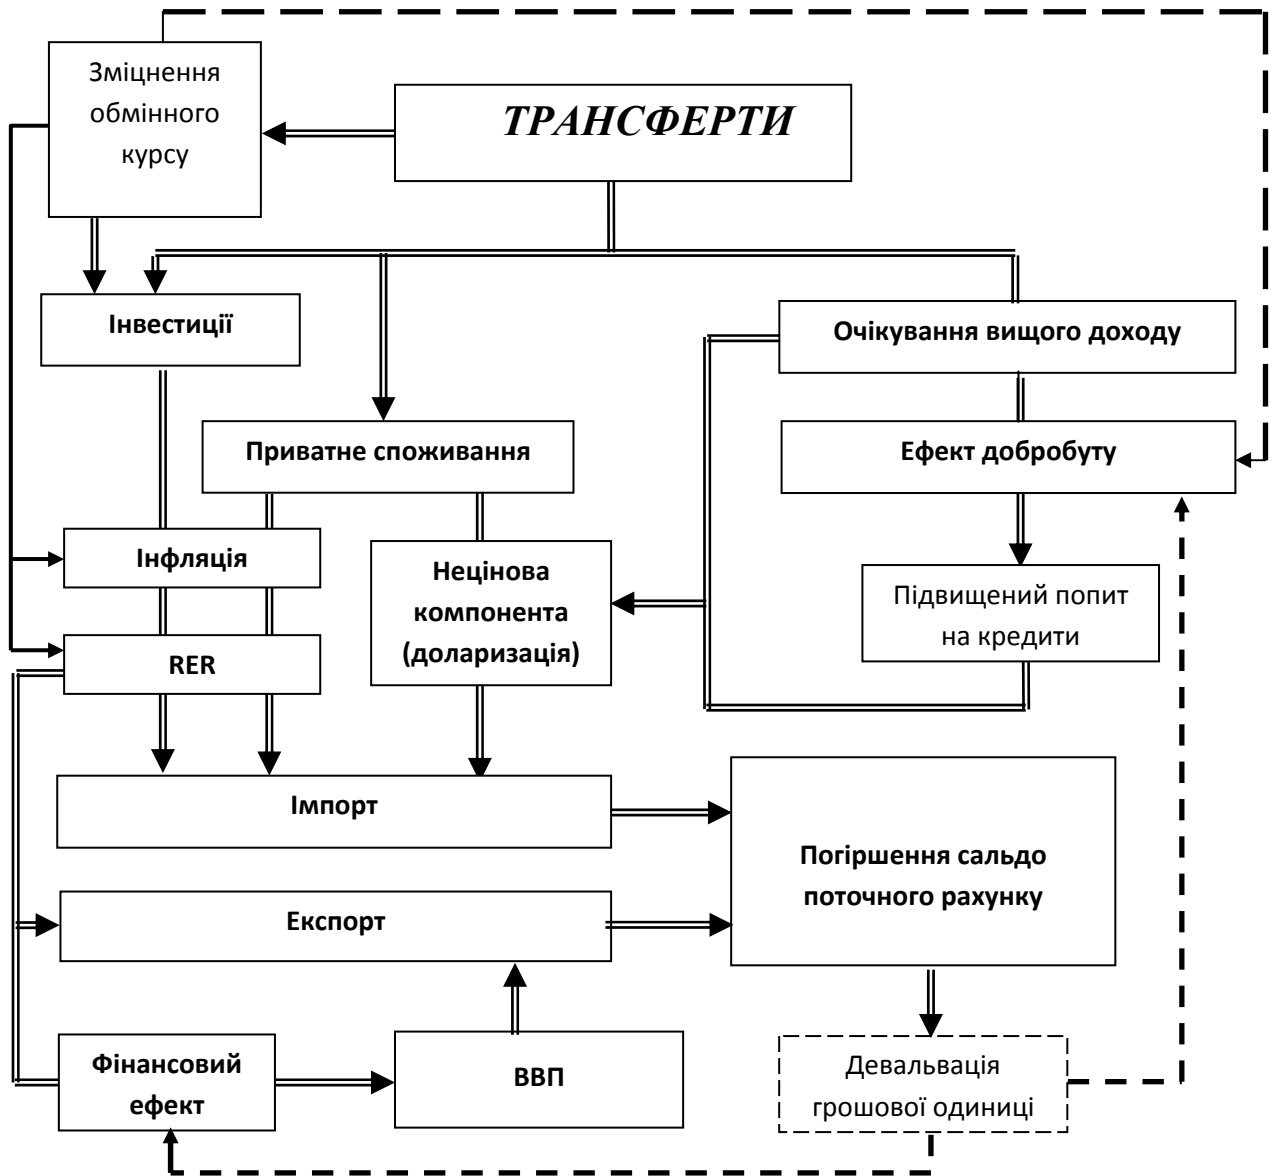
Зміцнення обмінного курсу

ТРАНСФЕРТИ

Інвестиції

Очікування вищого доходу

Приватне споживання

Ефект добробуту

Інфляція

Нецінова компонента (доларизація)

Підвищений попит на кредити

RER

Імпорт

Погіршення сальдо поточного рахунку

Експорт

Фінансовий ефект

ВВП

Девальвація грошової одиниці